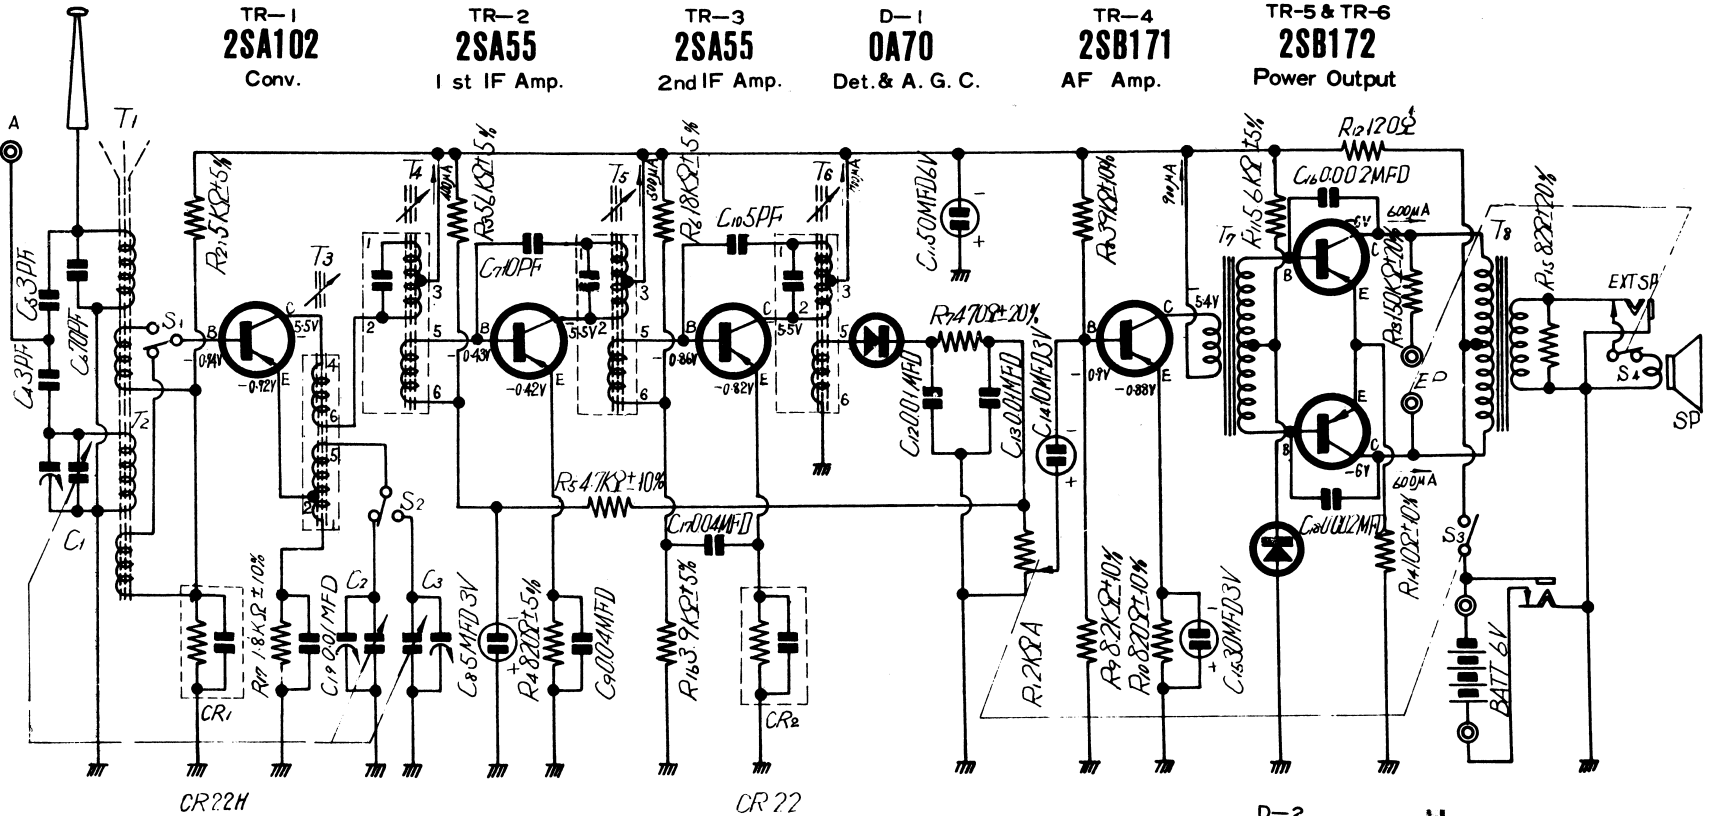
TR—1
2SA102
Conv.

TR—2
2SA55
1 st IF Amp.

TR—3
2SA55
2nd IF Amp.

D—1
OA70
Det. & A. G. C.

TR—4
2SB171
AF Amp.

TR-5 & TR-6
2SB172
Power Output

A
$T_1$
$C_5$ 3PF
$C_4$ 3PF
$C_6$ 70PF
$C_1$
$T_2$
$S_1$
$R_2$ 15KΩ±5%
$T_3$
B
C
E
5.5V
-0.94V
-0.92V
$R_{17}$ 1.8KΩ±10%
$C_{19}$ 0.01MFD
$C_2$
$C_3$
$S_2$
$CR_1$
CR22H
$T_4$
400μA
$R_3$ 56KΩ±5%
$C_7$ 10PF
-0.43V
-0.42V
5.5V
$C_8$ 5MFD 3V
$R_4$ 820Ω±5%
$C_9$ 0.04MFD
$R_5$ 4.7KΩ±10%
$T_5$
500μA
$R_6$ 18KΩ±5%
$C_{10}$ 5PF
-0.86V
-0.82V
5.5V
$C_{17}$ 0.04MFD
$R_{16}$ 3.9KΩ±5%
$CR_2$
CR 22
$T_6$
700μA
$C_{11}$ 50MFD 6V
$R_7$ 470Ω±20%
$C_{12}$ 0.01MFD
$C_{13}$ 0.01MFD
$C_{14}$ 10MFD 3V
$R_1$ 2KΩA
1
2
3
4
5
6
$R_8$ 39KΩ±10%
900μA
-0.9V
-0.88V
5.4V
$R_9$ 8.2KΩ±10%
$R_{10}$ 820Ω±10%
$C_{15}$ 30MFD 3V
$T_7$
$R_{11}$ 5.6KΩ±5%
$R_{12}$ 120Ω
$C_{16}$ 0.002MFD
-6V
600μA
$R_{13}$ 150KΩ±20%
$C_{18}$ 0.002MFD
$R_{14}$ 10Ω±10%
EP
$S_3$
BATT 6V
$T_8$
$R_{15}$ 82Ω±20%
EXT SP
$S_4$
SP
D—2